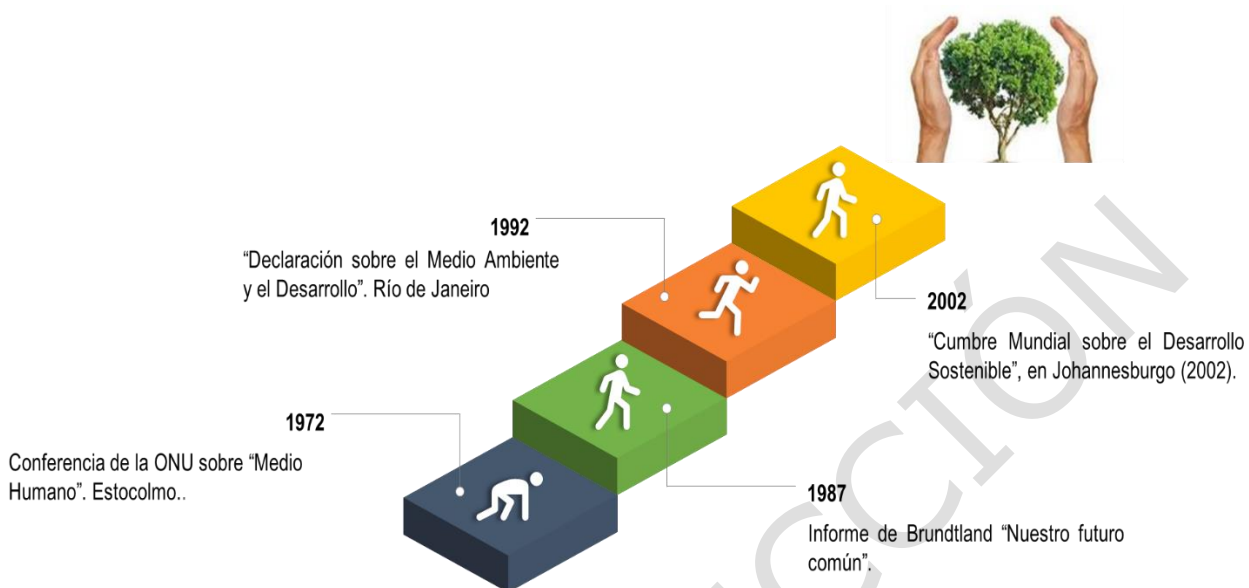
1992

“Declaración sobre el Medio Ambiente y el Desarrollo”. Río de Janeiro

2002

“Cumbre Mundial sobre el Desarrollo Sostenible”, en Johannesburgo (2002).

1972

Conferencia de la ONU sobre “Medio Humano”. Estocolmo..

1987

Informe de Brundtland “Nuestro futuro común”.

CCIÓN